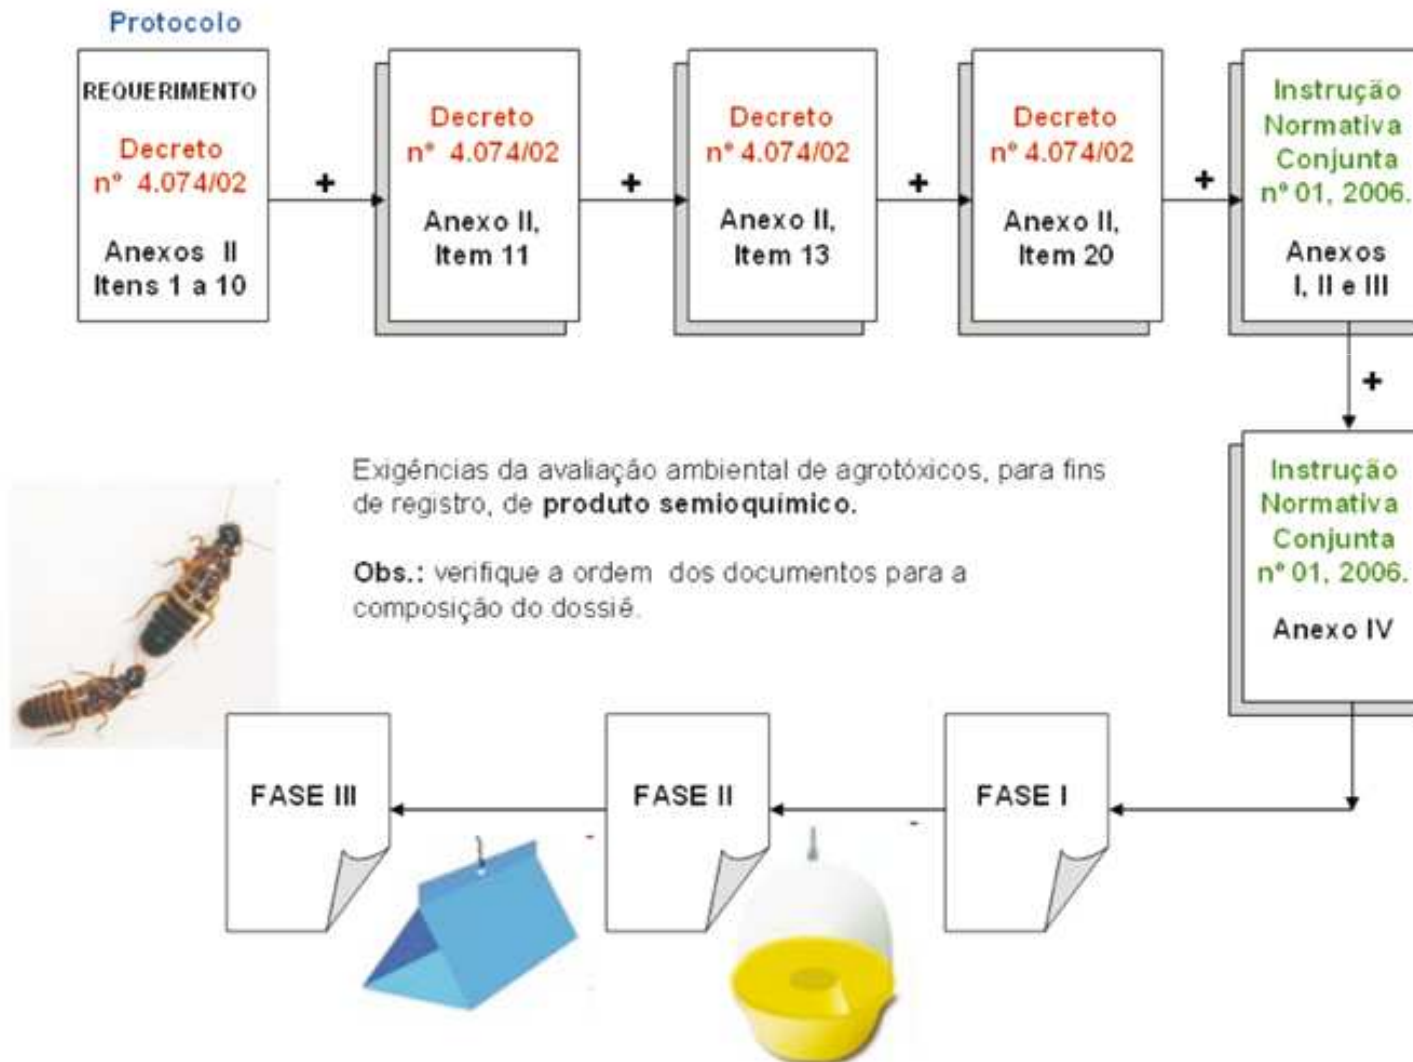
Protocolo

REQUERIMENTO

Decreto nº 4.074/02

Anexos II Itens 1 a 10

+

Decreto nº 4.074/02

Anexo II, Item 11

+

Decreto nº 4.074/02

Anexo II, Item 13

+

Decreto nº 4.074/02

Anexo II, Item 20

+

Instrução Normativa Conjunta nº 01, 2006.

Anexos I, II e III

+

Instrução Normativa Conjunta nº 01, 2006.

Anexo IV

Exigências da avaliação ambiental de agrotóxicos, para fins de registro, de **produto semioquímico.**

**Obs.:** verifique a ordem dos documentos para a composição do dossiê.

FASE I

FASE II

FASE III